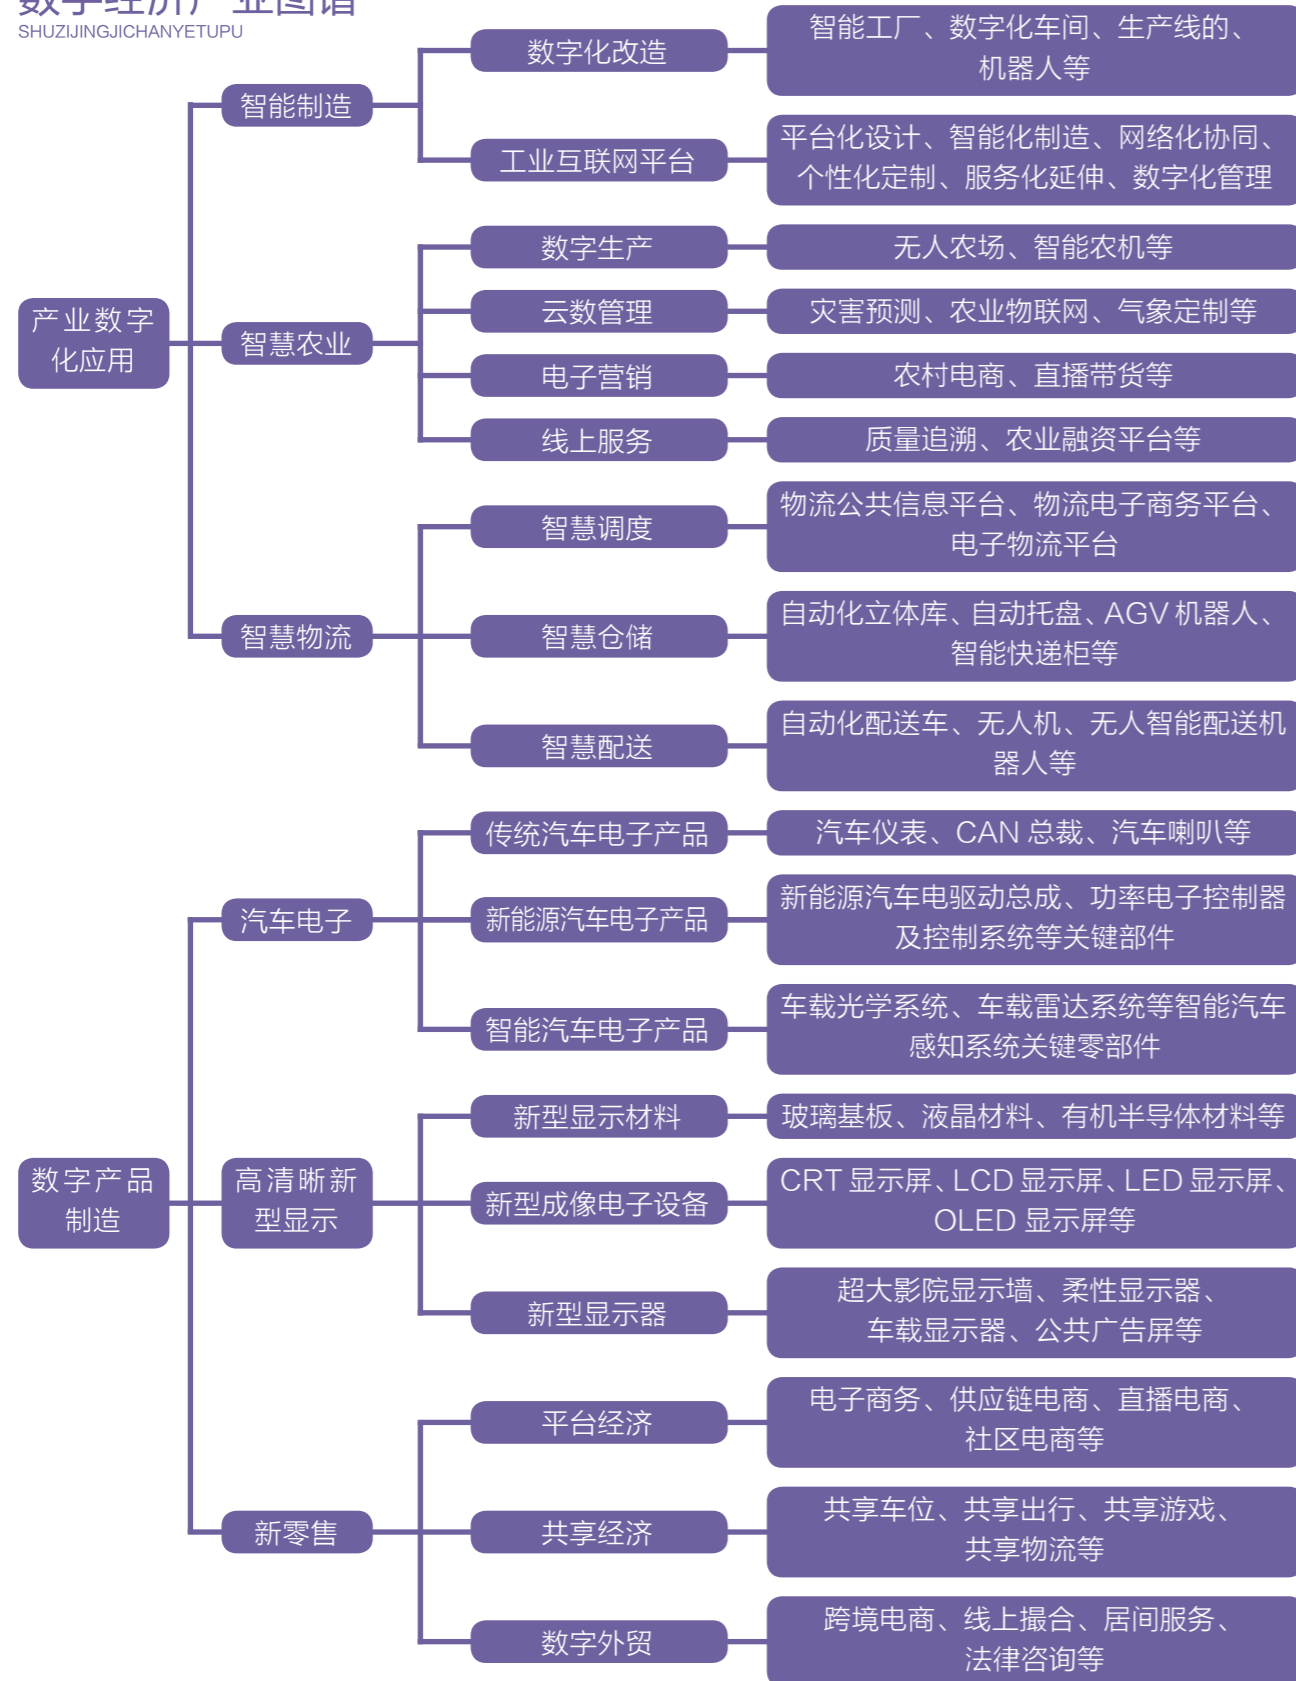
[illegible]
SHUZIJINGJICHANYETUPU

产业数字化应用

智能制造
数字化改造
智能工厂、数字化车间、生产线的、机器人等
工业互联网平台
平台化设计、智能化制造、网络化协同、个性化定制、服务化延伸、数字化管理

智慧农业
数字生产
无人农场、智能农机等
云数管理
灾害预测、农业物联网、气象定制等
电子营销
农村电商、直播带货等
线上服务
质量追溯、农业融资平台等

智慧物流
智慧调度
物流公共信息平台、物流电子商务平台、电子物流平台
智慧仓储
自动化立体库、自动托盘、AGV 机器人、智能快递柜等
智慧配送
自动化配送车、无人机、无人智能配送机器人等

数字产品制造

汽车电子
传统汽车电子产品
汽车仪表、CAN 总裁、汽车喇叭等
新能源汽车电子产品
新能源汽车电驱动总成、功率电子控制器及控制系统等关键部件
智能汽车电子产品
车载光学系统、车载雷达系统等智能汽车感知系统关键零部件

高清晰新型显示
新型显示材料
玻璃基板、液晶材料、有机半导体材料等
新型成像电子设备
CRT 显示屏、LCD 显示屏、LED 显示屏、OLED 显示屏等
新型显示器
超大影院显示墙、柔性显示器、车载显示器、公共广告屏等

新零售
平台经济
电子商务、供应链电商、直播电商、社区电商等
共享经济
共享车位、共享出行、共享游戏、共享物流等
数字外贸
跨境电商、线上撮合、居间服务、法律咨询等